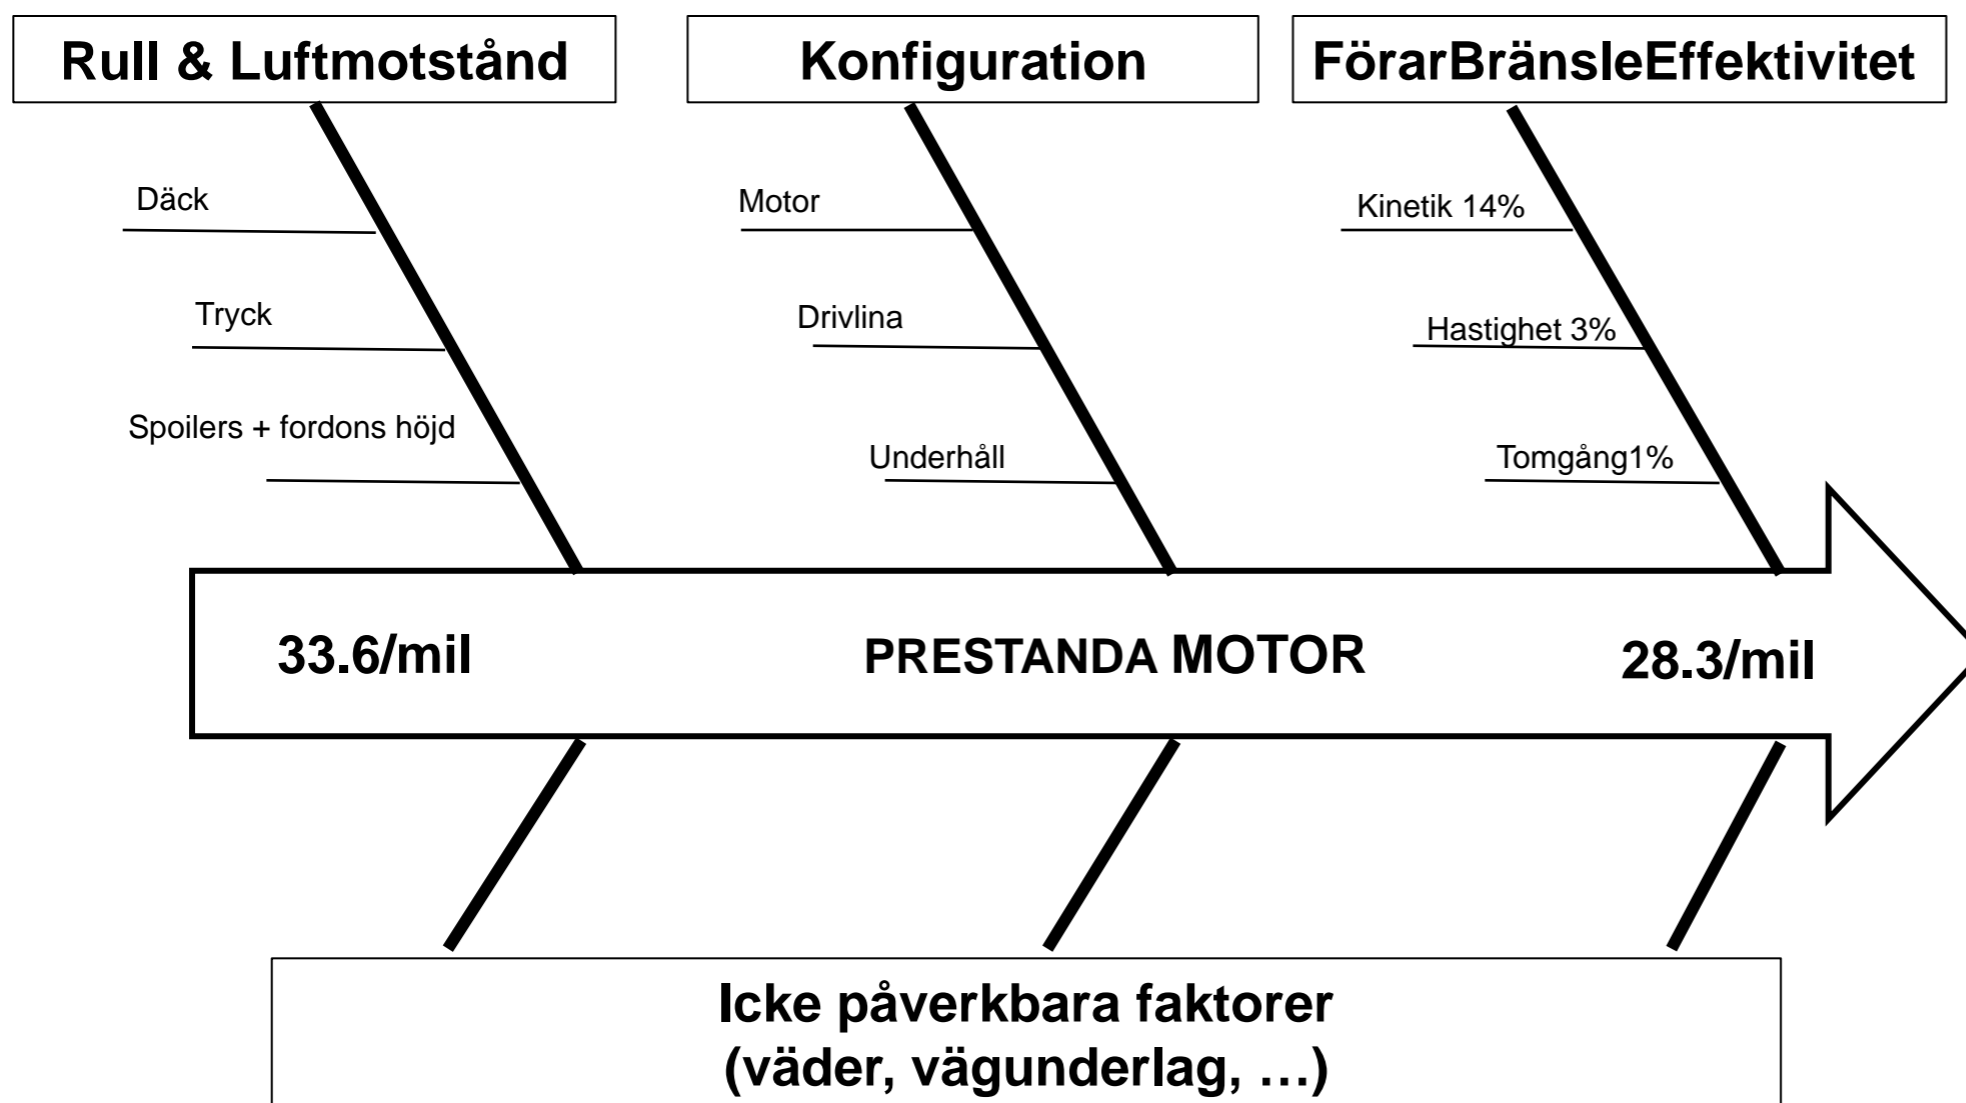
Rull & Luftmotstånd

Konfiguration

FörarBränsleEffektivitet

Däck

Tryck

Spoilers + fordons höjd

Motor

Drivlina

Underhåll

Kinetik 14%

Hastighet 3%

Tomgång1%

33.6/mil

PRESTANDA MOTOR

28.3/mil

Icke påverkbara faktorer
(väder, vägunderlag, …)